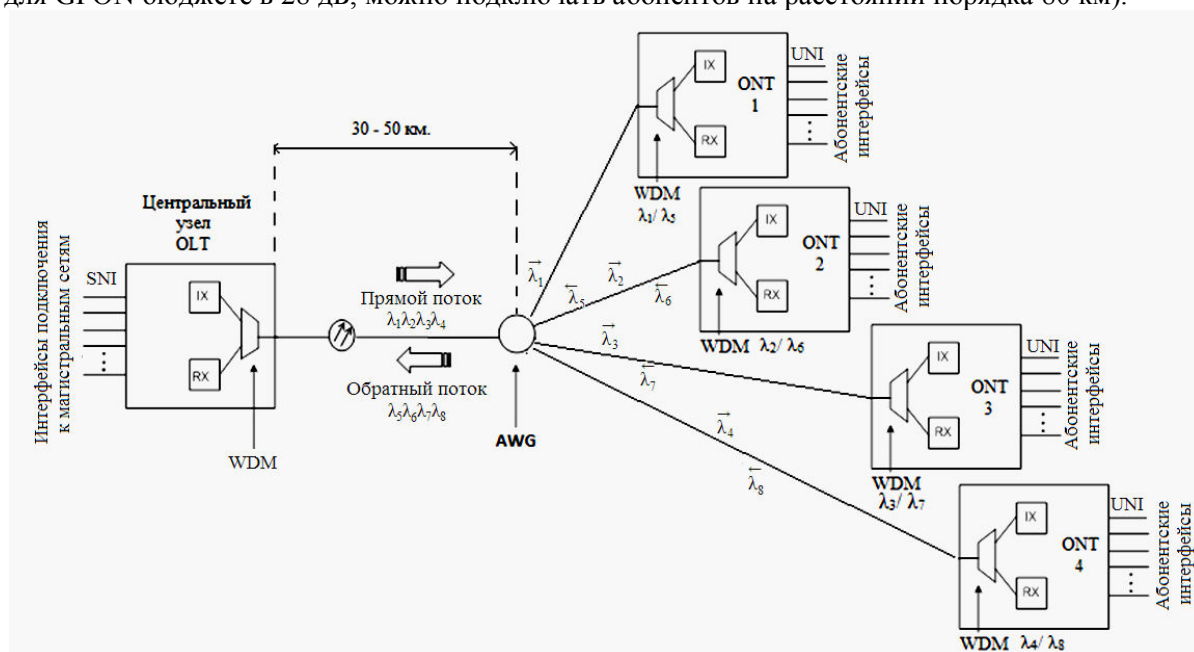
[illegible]

30 - 50 км.

Интерфейсы подключения к магистральным сетям

SNI

Центральный узел OLT

IX

RX

WDM

Прямой поток
$\lambda_1\lambda_2\lambda_3\lambda_4$

Обратный поток
$\lambda_5\lambda_6\lambda_7\lambda_8$

AWG

$\vec{\lambda}_1$

$\overleftarrow{\lambda}_5$

$\vec{\lambda}_2$

$\overleftarrow{\lambda}_6$

$\vec{\lambda}_3$

$\overleftarrow{\lambda}_7$

$\vec{\lambda}_4$

$\overleftarrow{\lambda}_8$

IX

RX

ONT 1

UNI

Абонентские интерфейсы

WDM
$\lambda_1/ \lambda_5$

IX

RX

ONT 2

UNI

Абонентские интерфейсы

WDM $\lambda_2/ \lambda_6$

IX

RX

ONT 3

UNI

Абонентские интерфейсы

WDM
$\lambda_3/ \lambda_7$

IX

RX

ONT 4

UNI

Абонентские интерфейсы

WDM $\lambda_4/ \lambda_8$